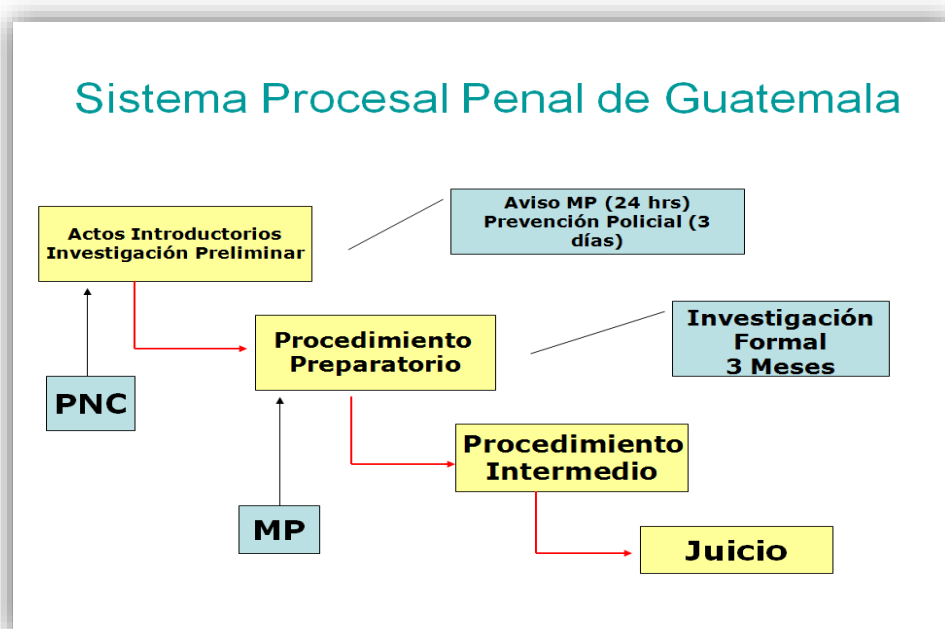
Sistema Procesal Penal de Guatemala

Aviso MP (24 hrs)
Prevención Policial (3 días)

Actos Introductorios
Investigación Preliminar

Investigación Formal
3 Meses

Procedimiento Preparatorio

PNC

Procedimiento Intermedio

MP

Juicio